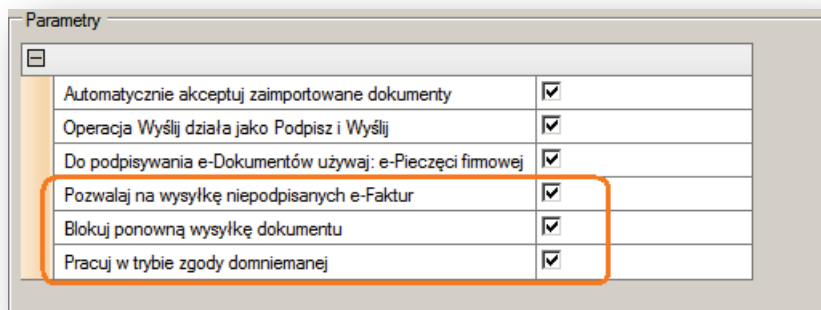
Parametry

| | |
|---|---|
| Automatycznie akceptuj zaimportowane dokumenty | ☑ |
| Operacja Wyślij działa jako Podpisz i Wyślij | ☑ |
| Do podpisywania e-Dokumentów używaj: e-Pieczęci firmowej | ☑ |
| Pozwalaj na wysyłkę niepodpisanych e-Faktur | ☑ |
| Blokuj ponowną wysyłkę dokumentu | ☑ |
| Pracuj w trybie zgody domniemanej | ☑ |